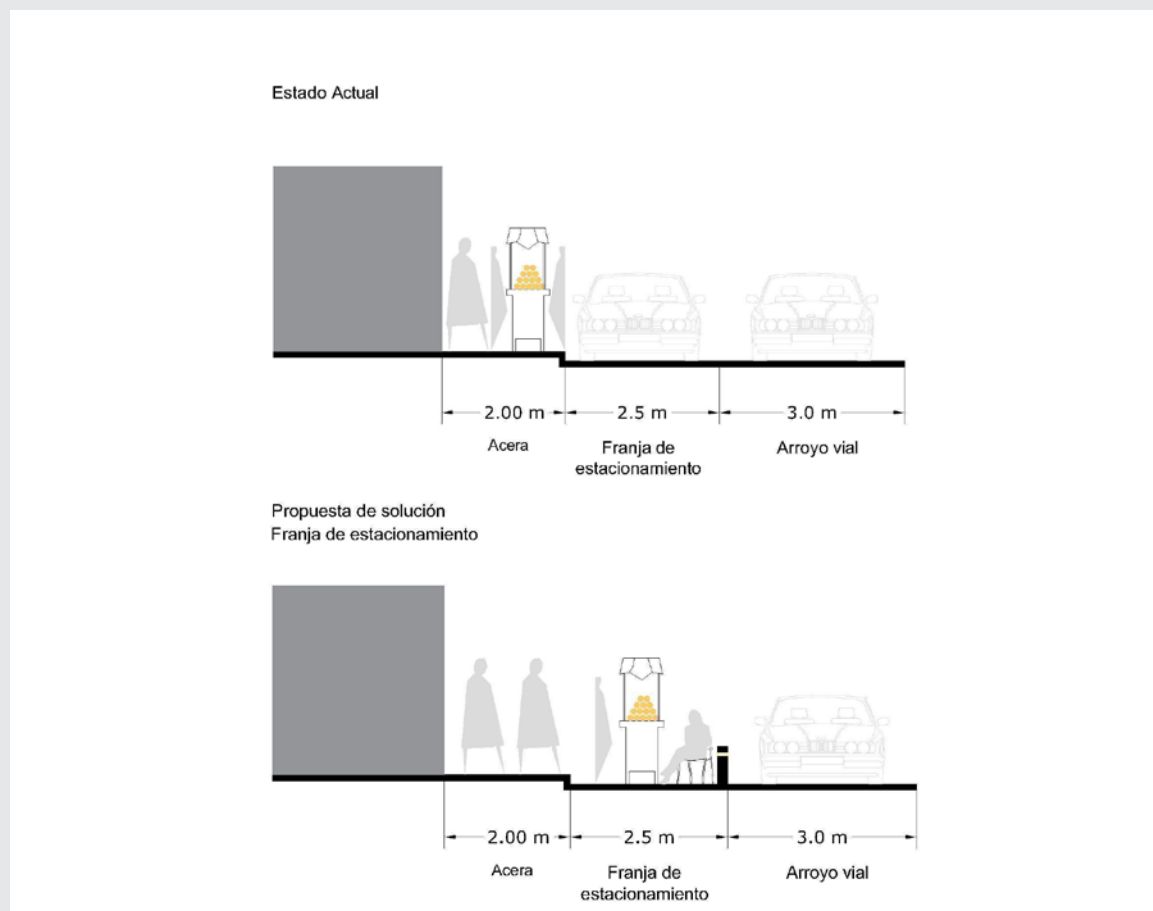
Estado Actual

2.00 m

2.5 m

3.0 m

Acera

Franja de estacionamiento

Arroyo vial

Propuesta de solución
Franja de estacionamiento

2.00 m

2.5 m

3.0 m

Acera

Franja de estacionamiento

Arroyo vial